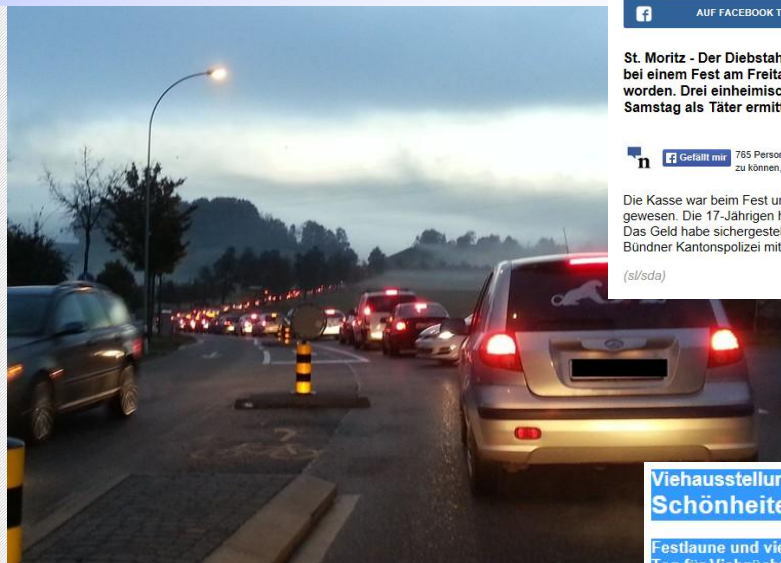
AUF FACEBOOK T

St. Moritz - Der Diebstah bei einem Fest am Freita worden. Drei einheimisc Samstag als Täter ermit

n Gefällt mir 765 Persor zu können,

Die Kasse war beim Fest u gewesen. Die 17-Jährigen h Das Geld habe sichergestel Bündner Kantonspolizei mit

(sl/sda)

Viehausstellun Schönheite

Festlaune und vie